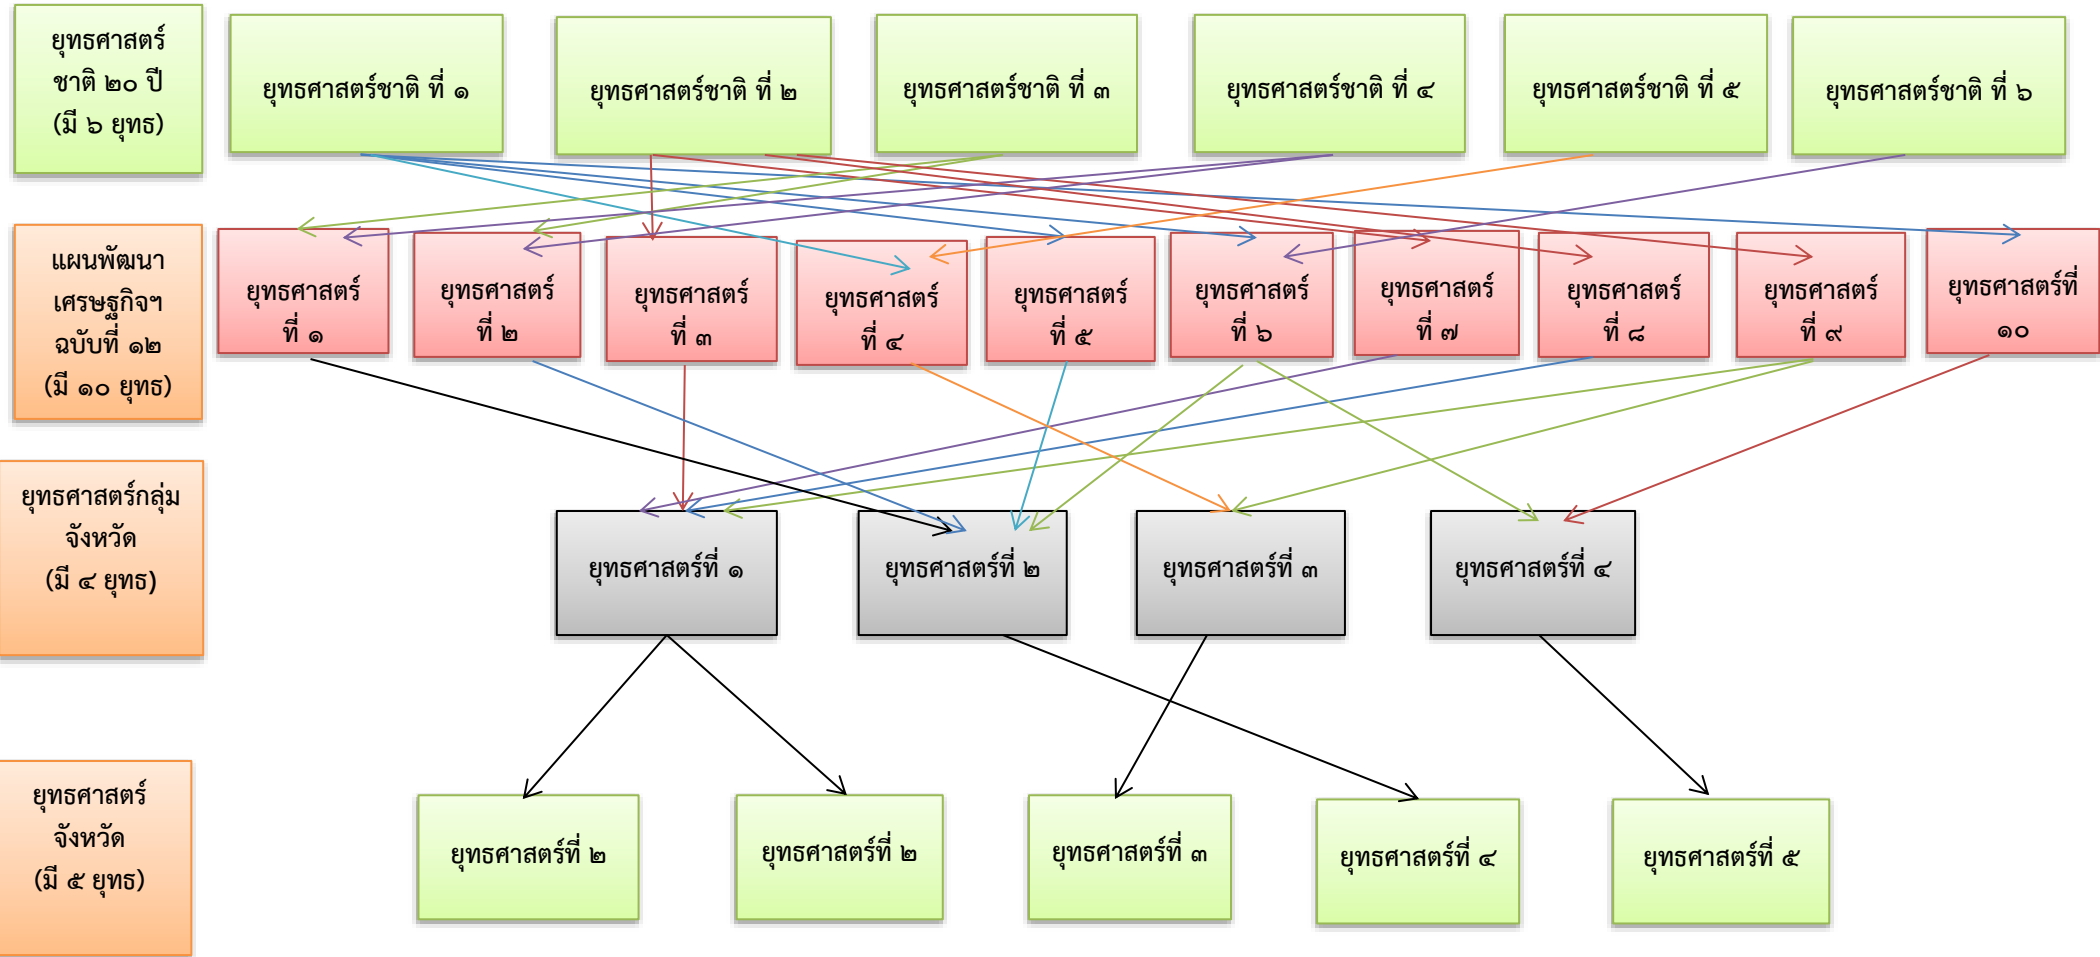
ยุทธศาสตร์ชาติ ๒๐ ปี (มี ๖ ยุทธ)

ยุทธศาสตร์ชาติ ที่ ๑

ยุทธศาสตร์ชาติ ที่ ๒

ยุทธศาสตร์ชาติ ที่ ๓

ยุทธศาสตร์ชาติ ที่ ๔

ยุทธศาสตร์ชาติ ที่ ๕

ยุทธศาสตร์ชาติ ที่ ๖

แผนพัฒนาเศรษฐกิจฯ ฉบับที่ ๑๒ (มี ๑๐ ยุทธ)

ยุทธศาสตร์ ที่ ๑

ยุทธศาสตร์ ที่ ๒

ยุทธศาสตร์ ที่ ๓

ยุทธศาสตร์ ที่ ๔

ยุทธศาสตร์ ที่ ๕

ยุทธศาสตร์ ที่ ๖

ยุทธศาสตร์ ที่ ๗

ยุทธศาสตร์ ที่ ๘

ยุทธศาสตร์ ที่ ๙

ยุทธศาสตร์ที่ ๑๐

ยุทธศาสตร์กลุ่มจังหวัด (มี ๔ ยุทธ)

ยุทธศาสตร์ที่ ๑

ยุทธศาสตร์ที่ ๒

ยุทธศาสตร์ที่ ๓

ยุทธศาสตร์ที่ ๔

ยุทธศาสตร์จังหวัด (มี ๕ ยุทธ)

ยุทธศาสตร์ที่ ๒

ยุทธศาสตร์ที่ ๒

ยุทธศาสตร์ที่ ๓

ยุทธศาสตร์ที่ ๔

ยุทธศาสตร์ที่ ๕